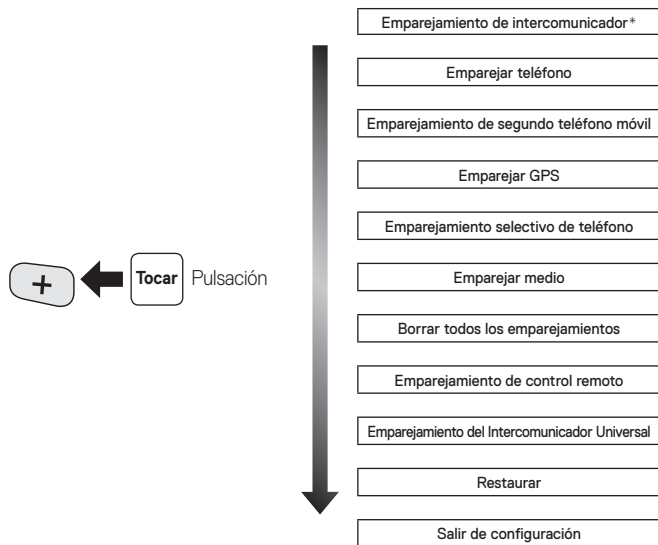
+
Tocar Pulsación

Emparejamiento de intercomunicador*
Emparejar teléfono
Emparejamiento de segundo teléfono móvil
Emparejar GPS
Emparejamiento selectivo de teléfono
Emparejar medio
Borrar todos los emparejamientos
Emparejamiento de control remoto
Emparejamiento del Intercomunicador Universal
Restaurar
Salir de configuración